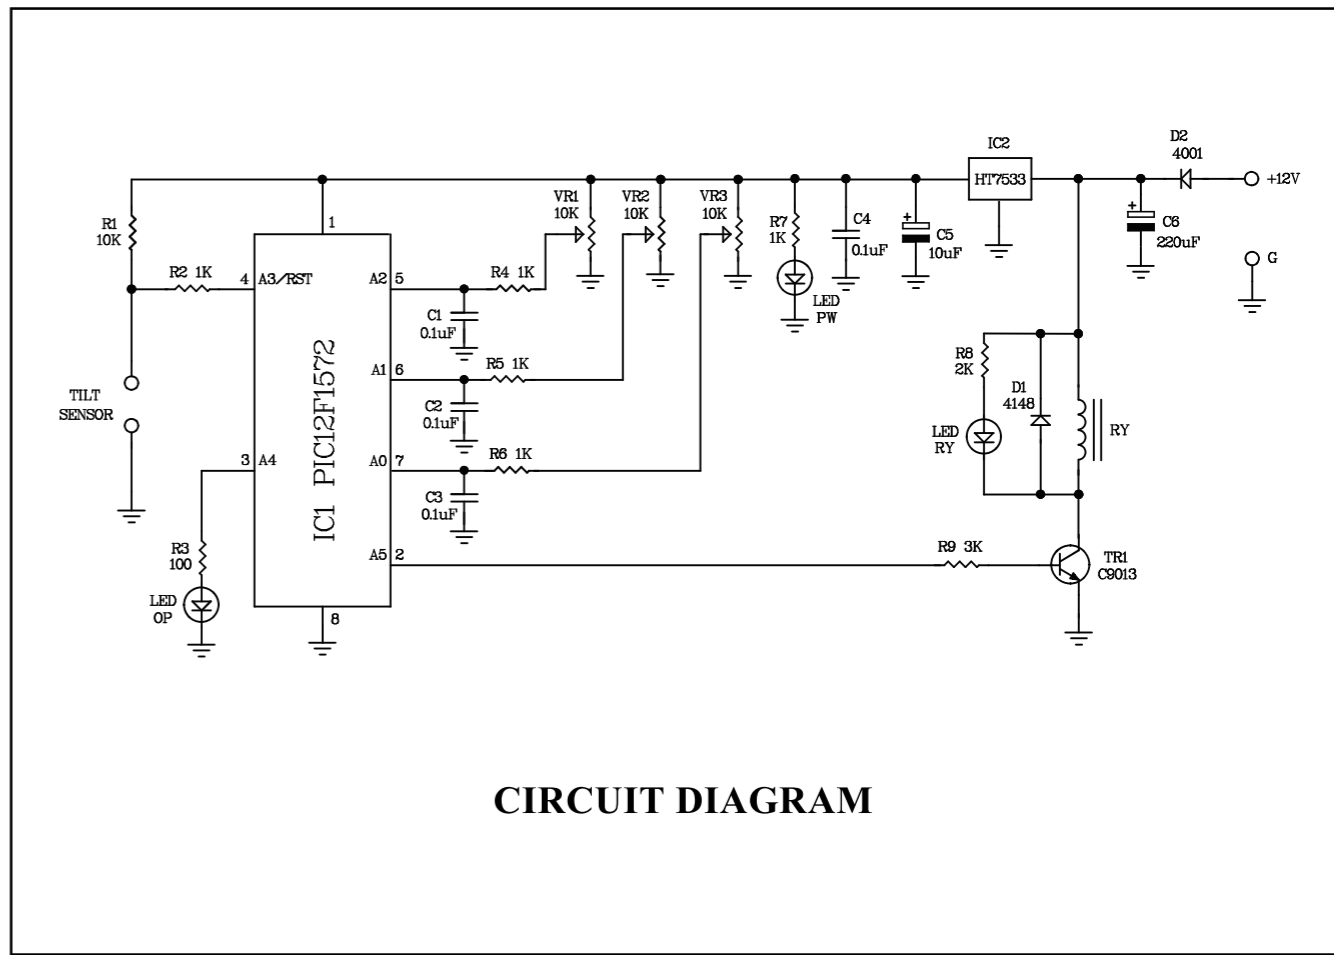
IC2
HT7533
D2
4001
+12V
R1
10K
1
VR1
10K
VR2
10K
VR3
10K
R7
1K
C4
0.1uF
+
C5
10uF
+
C6
220uF
G
R2 1K
4 A3/RST
A2 5
R4 1K
C1
0.1uF
LED
PW
R8
2K
D1
4148
RY
TILT
SENSOR
IC1 PIC12F1572
A1 6
R5 1K
C2
0.1uF
LED
RY
3 A4
A0 7
R6 1K
C3
0.1uF
R3
100
A5 2
R9 3K
TR1
C9013
LED
OP
8

CIRCUIT DIAGRAM